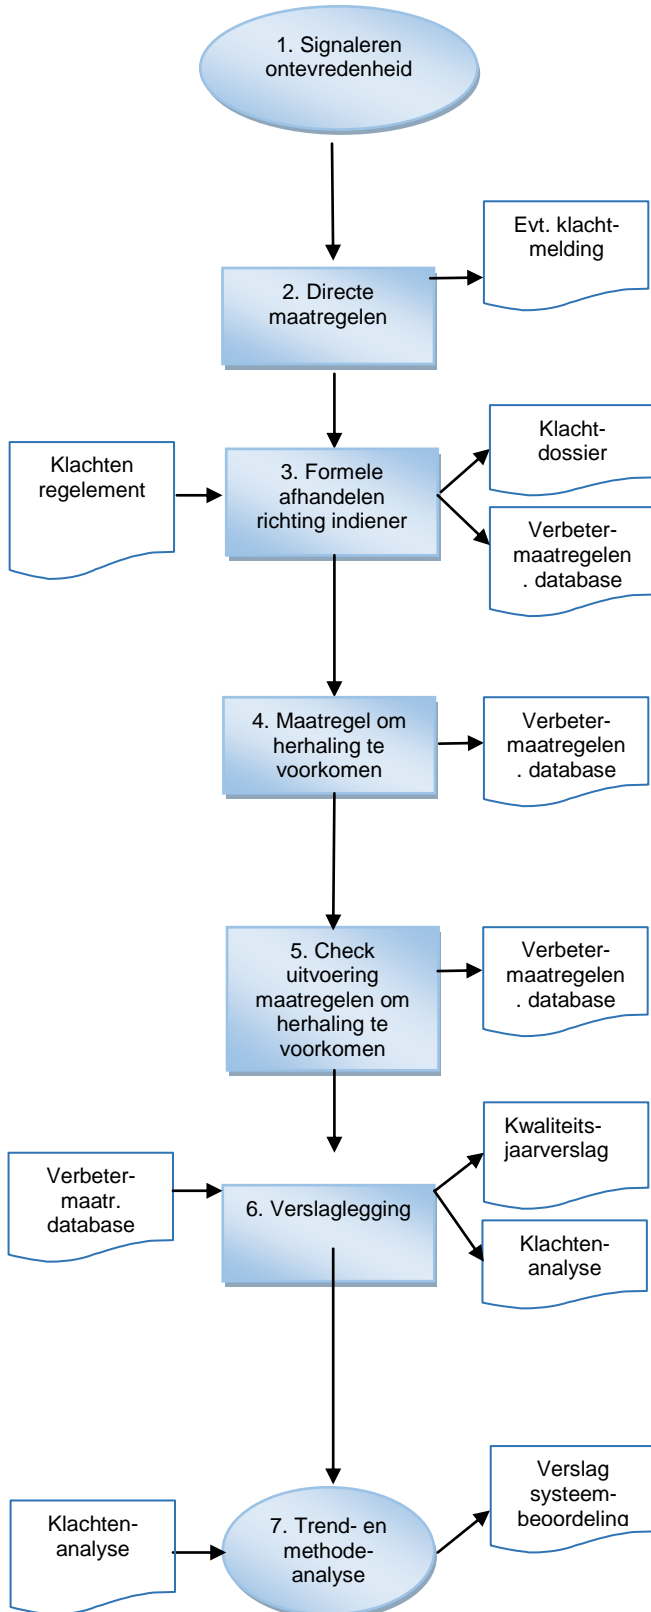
1. Signaleren ontevredenheid

2. Directe maatregelen

Evt. klachtmelding

Klachten regelement

3. Formele afhandelen richting indiener

Klachtdossier

Verbetermaatregelen . database

4. Maatregel om herhaling te voorkomen

Verbetermaatregelen . database

5. Check uitvoering maatregelen om herhaling te voorkomen

Verbetermaatregelen . database

Verbetermaatr. database

6. Verslaglegging

Kwaliteitsjaarverslag

Klachtenanalyse

Klachtenanalyse

7. Trend- en methodeanalyse

Verslag systeembeoordeling